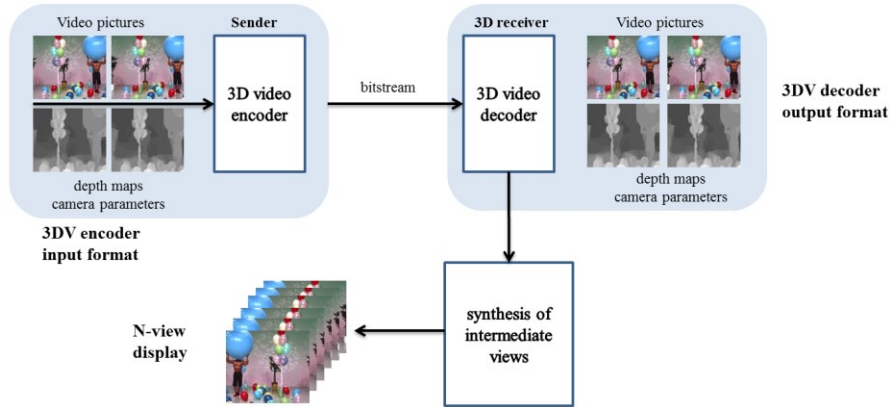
Video pictures

Sender

3D video encoder

depth maps
camera parameters

3DV encoder input format

bitstream

3D receiver

3D video decoder

Video pictures

depth maps
camera parameters

3DV decoder output format

synthesis of intermediate views

N-view display